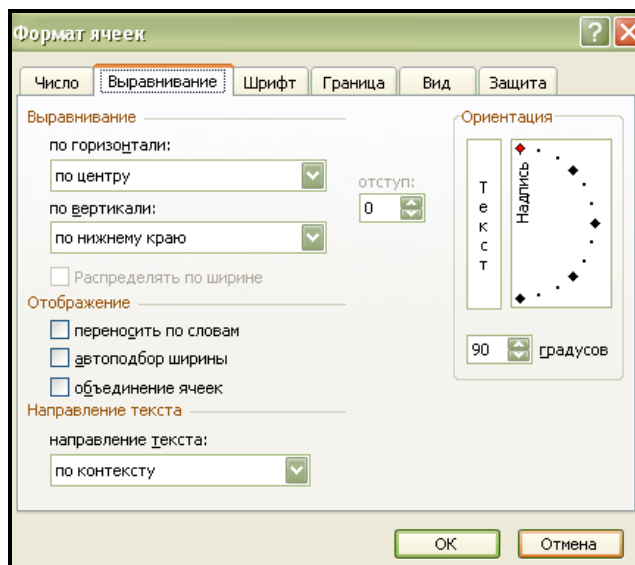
Формат ячеек

Число | Выравнивание | Шрифт | Граница | Вид | Защита

Выравнивание

по горизонтали:
по центру

отступ:
0

по вертикали:
по нижнему краю

Распределять по ширине

Отображение

переносить по словам
автоподбор ширины
объединение ячеек

Направление текста

направление текста:
по контексту

Ориентация

Т е к с т

Надпись

90 градусов

ОК
Отмена